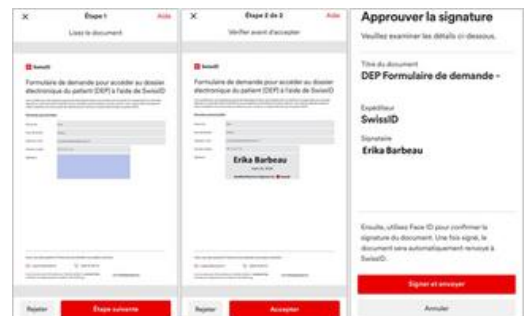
Étape 1
Aide
Lisez le document

SwissID
Formulaire de demande pour accéder au dossier électronique du patient (DEP) à l'aide de SwissID

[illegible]

Rejeter
Étape suivante

Étape 2 de 2
Aide
Vérifier avant d'accepter

SwissID
Formulaire de demande pour accéder au dossier électronique du patient (DEP) à l'aide de SwissID

Erika Barbeau

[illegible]

Rejeter
Accepter

Approuver la signature
Veuillez examiner les détails ci-dessous.

Titre du document
DEP Formulaire de demande -

Expéditeur
SwissID

Signataire
Erika Barbeau

Ensuite, utilisez Face ID pour confirmer la signature du document. Une fois signé, le document sera automatiquement renvoyé à SwissID.

Signer et envoyer

Annuler